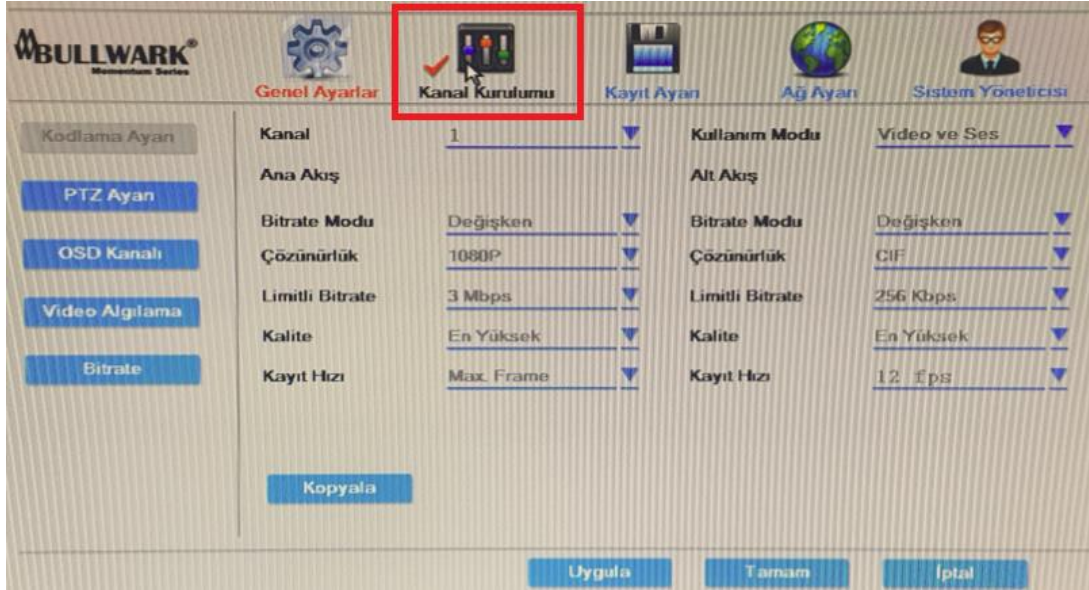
BULLWARK®
Momentum Series

Genel Ayarlar
Kanal Kurulumu
Kayıt Ayarı
Ağ Ayarı
Sistem Yöneticisi

Kodlama Ayarı
PTZ Ayarı
OSD Kanalı
Video Algılama
Bitrate

| Kanal | 1 | Kullanım Modu | Video ve Ses |
|---|---|---|---|
| Ana Akış | | Alt Akış | |
| Bitrate Modu | Değişken | Bitrate Modu | Değişken |
| Çözünürlük | 1080P | Çözünürlük | CIF |
| Limitli Bitrate | 3 Mbps | Limitli Bitrate | 256 Kbps |
| Kalite | En Yüksek | Kalite | En Yüksek |
| Kayıt Hızı | Max. Frame | Kayıt Hızı | 12 fps |

Kopyala

Uygula
Tamam
İptal